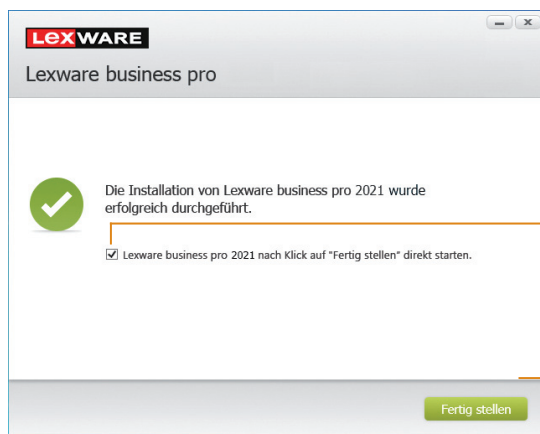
LEXWARE

Lexware business pro

Die Installation von Lexware business pro 2021 wurde erfolgreich durchgeführt.

Lexware business pro 2021 nach Klick auf "Fertig stellen" direkt starten.

Fertig stellen